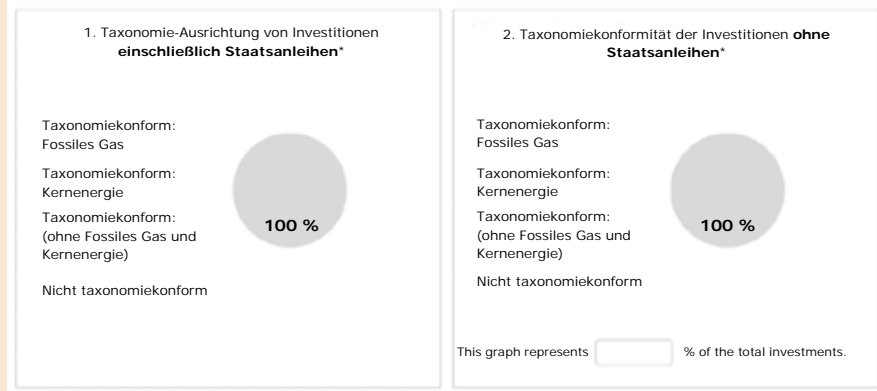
1. Taxonomie-Ausrichtung von Investitionen **einschließlich Staatsanleihen***

Taxonomiekonform: Fossiles Gas

Taxonomiekonform: Kernenergie

Taxonomiekonform: (ohne Fossiles Gas und Kernenergie)

Nicht taxonomiekonform

100 %

2. Taxonomiekonformität der Investitionen **ohne Staatsanleihen***

Taxonomiekonform: Fossiles Gas

Taxonomiekonform: Kernenergie

Taxonomiekonform: (ohne Fossiles Gas und Kernenergie)

Nicht taxonomiekonform

100 %

This graph represents % of the total investments.